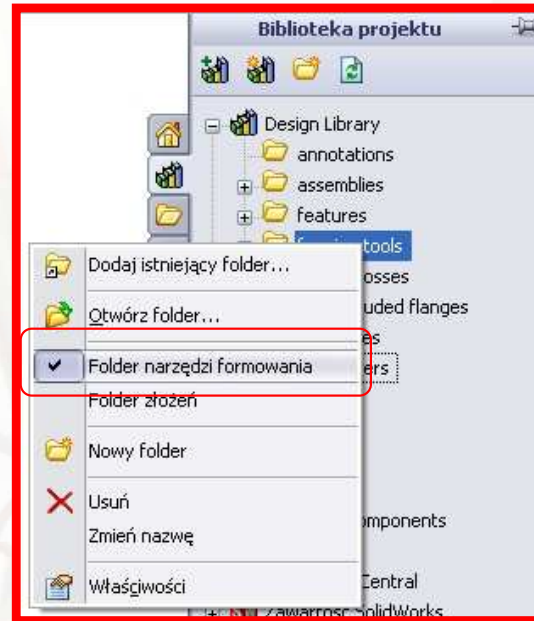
Biblioteka projektu

Design Library
annotations
assemblies
features
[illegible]tools
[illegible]osses
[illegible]uded flanges
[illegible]s
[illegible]ers
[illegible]mponents
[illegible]Central
Zawartość SolidWorks

Dodaj istniejący folder...
Otwórz folder...
Folder narzędzi formowania
Folder złożeń
Nowy folder
Usuń
Zmień nazwę
Właściwości